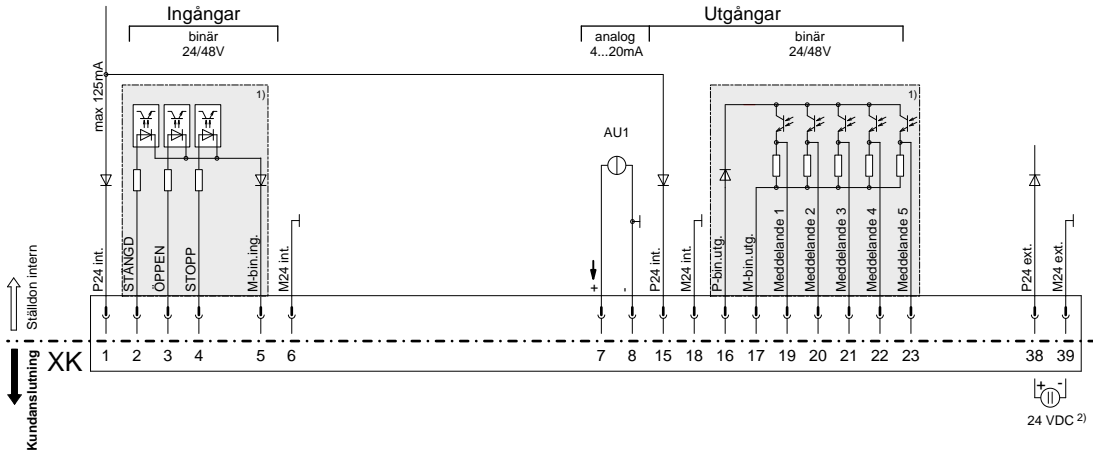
Ingångar

binär
24/48V

Utgångar

analog
4...20mA

binär
24/48V

max 125mA

1)

1)

AU1

P24 int.
STÄNGD
ÖPPEN
STOPP
M-bin.ing.
M24 int.

+
-
P24 int.
M24 int.
P-bin.utg.
M-bin.utg.
Meddelande 1
Meddelande 2
Meddelande 3
Meddelande 4
Meddelande 5
P24 ext.
M24 ext.

Ställdon intern

Kundanslutning

XK

| 1 | 2 | 3 | 4 | 5 | 6 | 7 | 8 | 15 | 18 | 16 | 17 | 19 | 20 | 21 | 22 | 23 | 38 | 39 |
|---|---|---|---|---|---|---|---|---|---|---|---|---|---|---|---|---|---|---|

+ -

24 VDC $^{2)}$